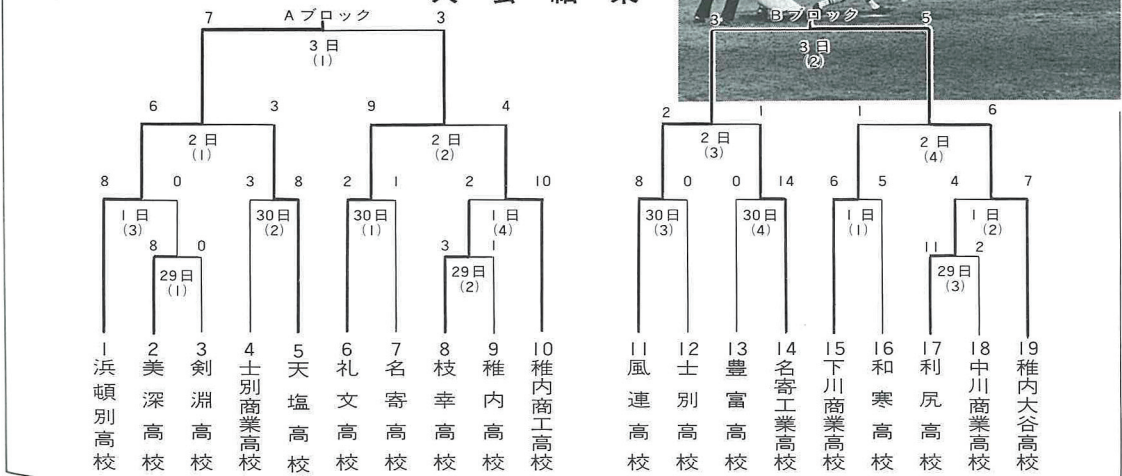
大　会　結　果

Aブロック
7　3
3日
(1)
6　3　9　4
2日
(1)
2日
(2)
8　0　3　8　2　1　2　10
1日
(3)
8　0
29日
(1)
30日
(2)
30日
(1)
1日
(4)
3　1
29日
(2)

Bブロック
3　5
3日
(2)
2　1　1　6
2日
(3)
2日
(4)
8　0　0　14　6　5　4　7
30日
(3)
30日
(4)
1日
(1)
1日
(2)
11　2
29日
(3)

1 浜頓別高校
2 美深高校
3 剣淵高校
4 士別商業高校
5 天塩高校
6 礼文高校
7 名寄高校
8 枝幸高校
9 稚内高校
10 稚内商工高校
11 風連高校
12 士別高校
13 豊富高校
14 名寄工業高校
15 下川商業高校
16 和寒高校
17 利尻高校
18 中川商業高校
19 稚内大谷高校